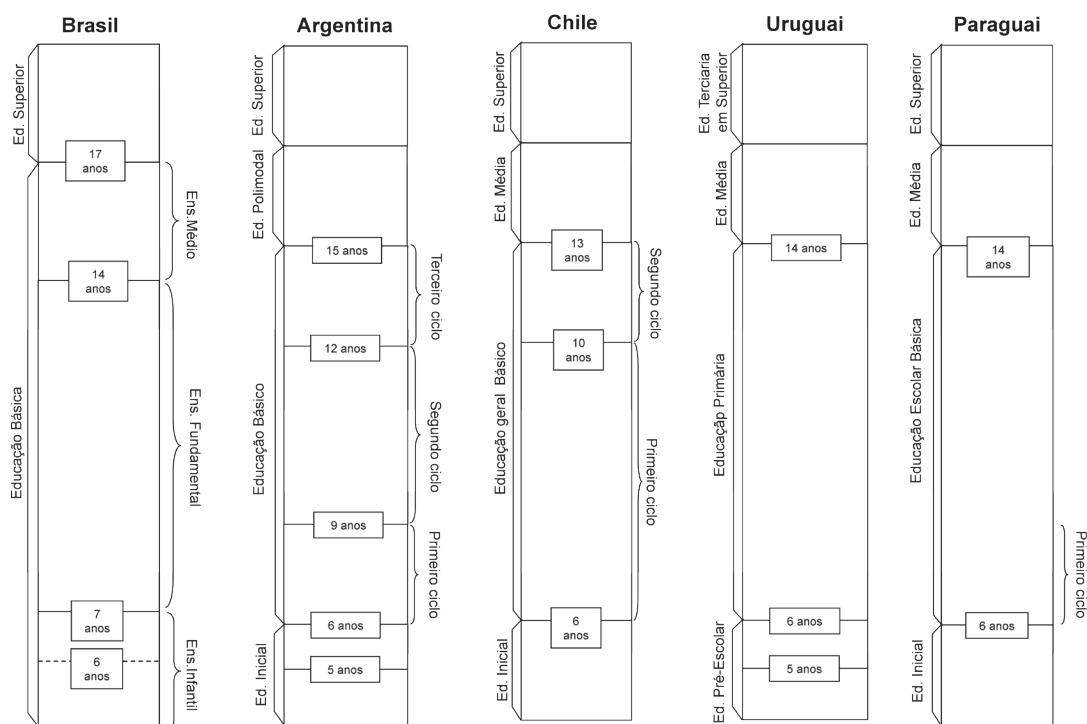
Brasil

Ed. Superior

17 anos

Ens.Médio

14 anos

Educação Básica

Ens. Fundamental

7 anos

6 anos

Ens.Infantil

Argentina

Ed. Superior

Ed. Polimodal

15 anos

Terceiro ciclo

12 anos

Educação Básico

Segundo ciclo

9 anos

Primeiro ciclo

6 anos

Ed. Inicial

5 anos

Chile

Ed. Superior

Ed. Média

13 anos

Segundo ciclo

10 anos

Educação geral Básico

Primeiro ciclo

6 anos

Ed. Inicial

Uruguai

Ed. Terciaria em Superior

Ed. Média

14 anos

Educaçãp Primária

6 anos

5 anos

Ed. Pré-Escolar

Paraguai

Ed. Superior

Ed. Média

14 anos

Educação Escolar Básica

Primeiro ciclo

6 anos

Ed. Inicial